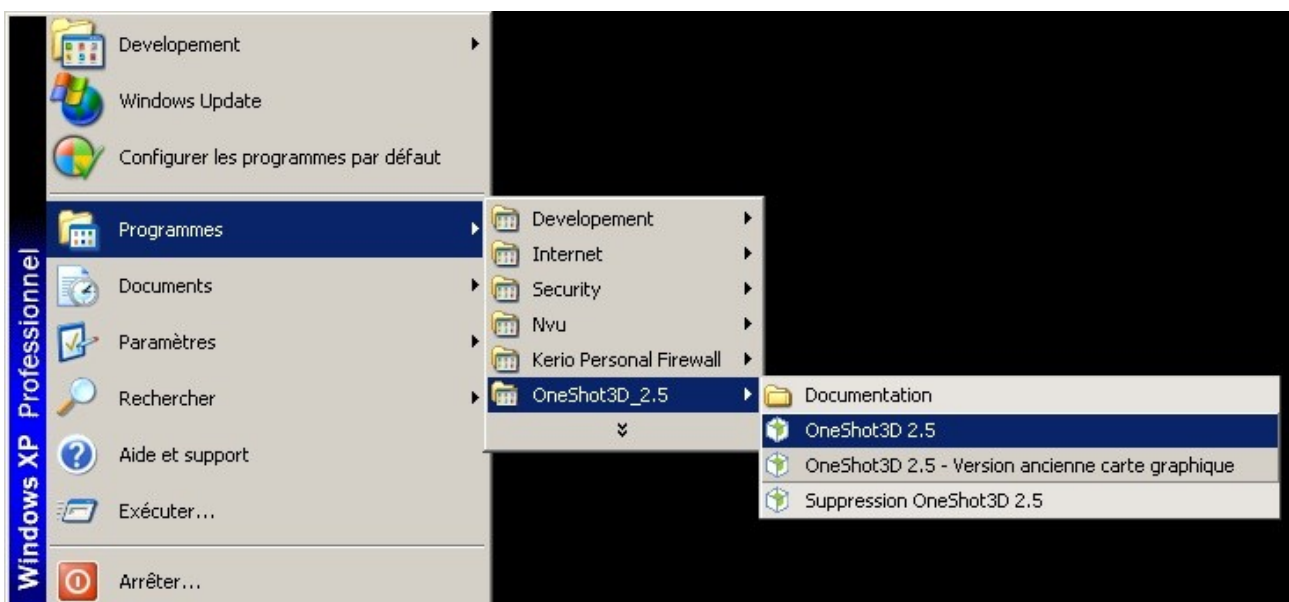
Windows XP Professionnel

Developement
Windows Update
Configurer les programmes par défaut
Programmes
Documents
Paramètres
Rechercher
Aide et support
Exécuter...
Arrêter...

Developement
Internet
Security
Nvu
Kerio Personal Firewall
OneShot3D_2.5

Documentation
OneShot3D 2.5
OneShot3D 2.5 - Version ancienne carte graphique
Suppression OneShot3D 2.5